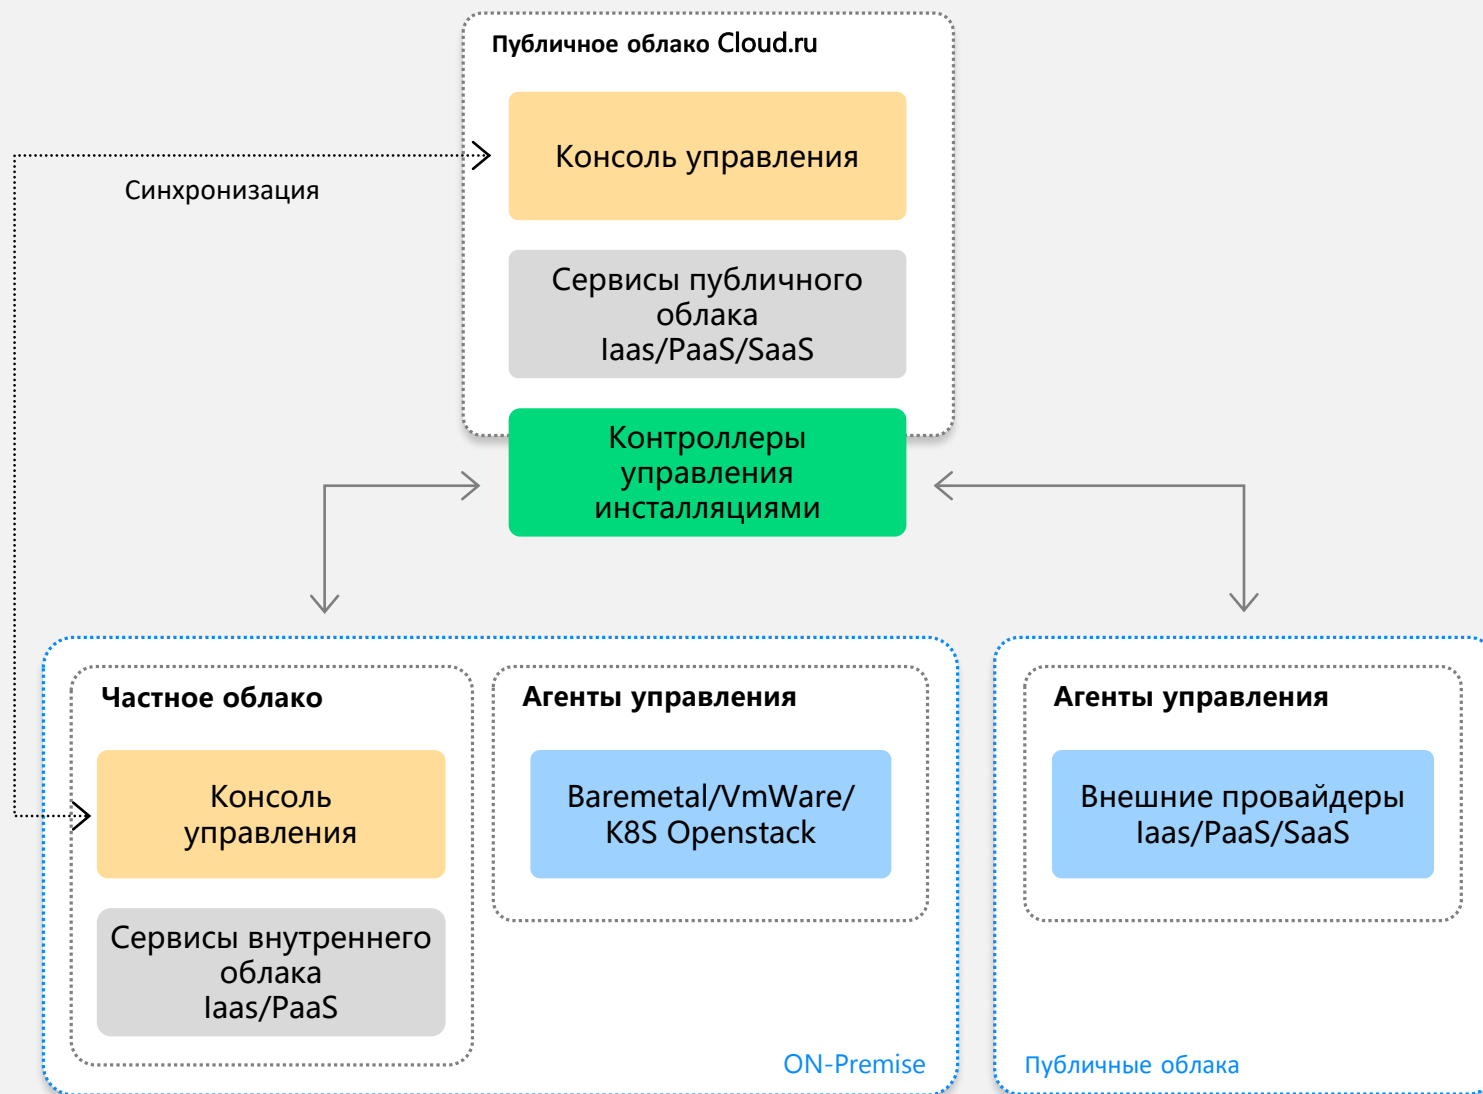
Публичное облако Cloud.ru

Консоль управления

Сервисы публичного облака Iaas/PaaS/SaaS

Синхронизация

Контроллеры управления инсталляциями

Частное облако

Консоль управления

Сервисы внутреннего облака Iaas/PaaS

Агенты управления

Baremetal/VmWare/ K8S Openstack

ON-Premise

Агенты управления

Внешние провайдеры Iaas/PaaS/SaaS

Публичные облака